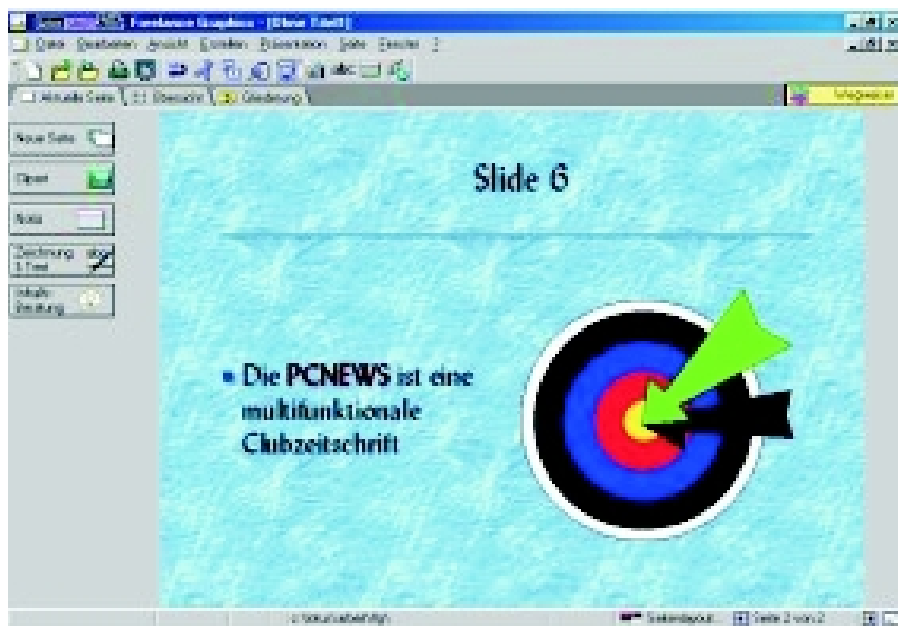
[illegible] Freelance Graphics - [Ohne Titel]

Datei Bearbeiten Ansicht Erstellen Präsentation Seite Fenster ?

Aktuelle Seite | Übersicht | Gliederung

Wegweiser

Neue Seite

Objekt

Notiz

Zeichnung & Text

Inhalts-Beratung

Slide 6

▪ Die **PCNEWS** ist eine multifunktionale Clubzeitschrift

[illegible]

Seitenlayout...

Seite 2 von 2